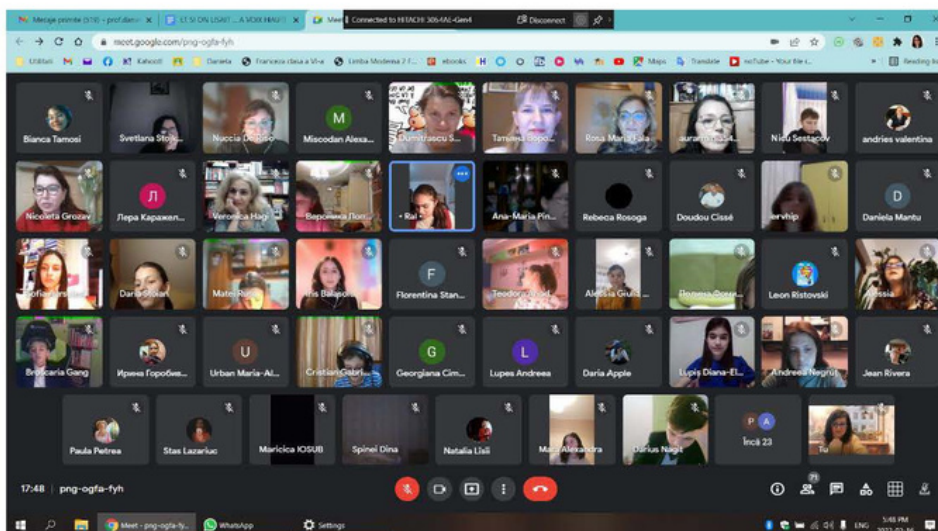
Mesaje primite (519) - prof.danie
LT SI ON USAKT ... A VOIX HAUTE
Meet
Connected to HITACHI 306-FAE-Gen4
Disconnect

meet.google.com/png-ogfa-fyh

Utilitari
Kahoot!
Daniela
Francesca clasa a VI-a
Limba Moderna 2 f...
ebooks
Maps
Translate
YouTube - Your file i...
Reading list

Bianca Tamosi
Svetlana Sto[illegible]
Nuccia De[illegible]
M
Miscodan Alexa...
Dumitrascu S...
Tamasa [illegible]
Rosa Maria Fala
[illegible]
Nicu Sestacov
andries valentina

Nicoleta Grozav
Л
Лера Каражел...
Veronica Hagi
Вероника Пол...
Rai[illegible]
Ana-Maria Pin...
Rebeca Rosoga
Doudou Cissé
ervhip
D
Daniela Mantu

Sofia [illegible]
Daria Stoian
Matei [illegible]
Iris Balaso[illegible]
F
Florentina Stan...
Teodora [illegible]
Alessia Giuli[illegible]
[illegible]
Leon Ristovski
Alessia

Brascaria Gang
Ирина Горобче...
U
Urban Maria-Al...
Cristian Gabri...
G
Georgiana Cim...
L
Lupes Andreea
Daria Apple
Lupu Diana-El...
Andreea Negru
Jean Rivera

Paula Petrea
Stas Lazariuc
Maricica IOSUB
Spinei Dina
Natalia Lisii
Maria Alexandra
Darius Nagit
P A
Încă 23
Tu

17:48 | png-ogfa-fyh

Meet - png-ogfa-fy...
WhatsApp
Settings
ENG
5:48 PM